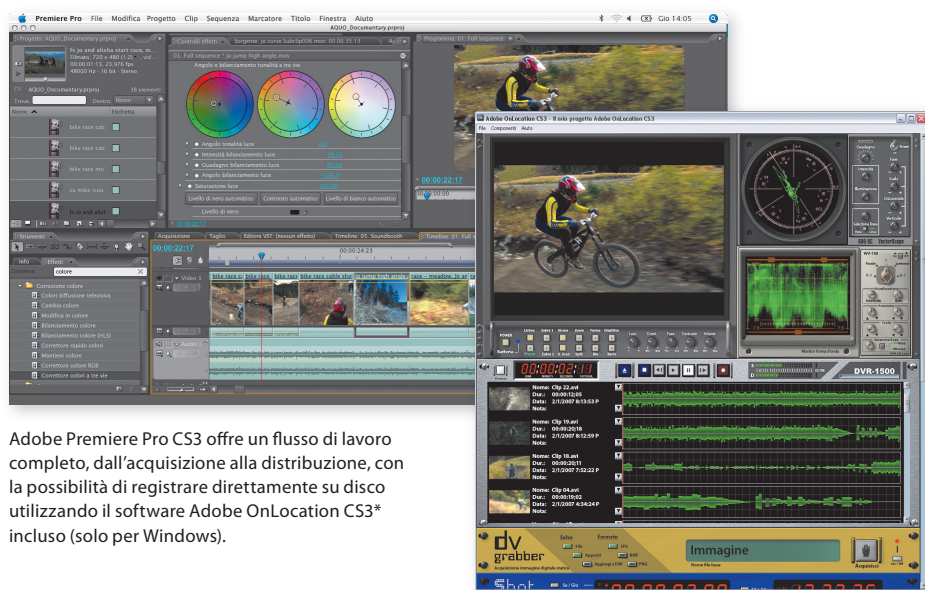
Premiere Pro File Modifica Progetto Clip Sequenza Marcatore Titolo Finestra Aiuto Gio 14:05

AQUO_Documentary.prproj

Progetto: AQUO_Documentary.prproj

fx jo and alisha start race, m.
Filmato, 720 x 480 (1.2)
00:00:01:15, 23,976 fps
48000 Hz - 16 bit - Stereo

AQUO_Documentary.prproj 38 elementi

Trova: Dentro: Nome

Nome Etichetta

bike race cab
bike race cab
bike race ms
cu mike cros

Controlli effetti

01. Full sequence * jo jump high angle.mov

Angolo e bilanciamento tonalità a tre vie

Angolo tonalità luce
Intensità bilanciamento luce
Guadagno bilanciamento luce
Angolo bilanciamento luce
Saturazione luce

Livello di nero automatico Contrasto automatico Livello di bianco automatico

Livello di nero

00:00:22:17

Programma: 01. Full sequence

Strumenti

Info Effetti

Contiene: colore

Correzione colore
Colori diffusione televisiva
Cambia colore
Modifica in colore
Bilanciamento colore
Bilanciamento colore (HLS)
Correttore rapido colori
Mantieni colore
Correttore colore RGB
Correttore colore a tre vie

Acquisizione Taglio Editore VST (nessun effetto) Timeline: 05. Soundbooth Timeline: 01. Full sequence

00:00:22:17

00:00:24:23

Video 1

Audio 1

bike race c bike race bike race cable sho jo jump high angle race - meadow, jo at

Adobe OnLocation CS3 - Il mio progetto Adobe OnLocation CS3

File Componenti Aiuto

00:00:02:11

DVR-1500

Nome: Clip 22.avi
Dur.: 00:00:12:05
Data: 2/1/2007 8:13:53 P
Nota:

Nome: Clip 19.avi
Dur.: 00:00:20:18
Data: 2/1/2007 8:12:59 P
Nota:

Nome: Clip 18.avi
Dur.: 00:00:20:11
Data: 2/1/2007 7:52:22 P
Nota:

Nome: Clip 04.avi
Dur.: 00:00:19:02
Data: 2/1/2007 4:34:24 P
Nota:

dv grabber

Immagine

Acquisisci

Acquisizione immagine digitale statica

Adobe Premiere Pro CS3 offre un flusso di lavoro completo, dall’acquisizione alla distribuzione, con la possibilità di registrare direttamente su disco utilizzando il software Adobe OnLocation CS3* incluso (solo per Windows).